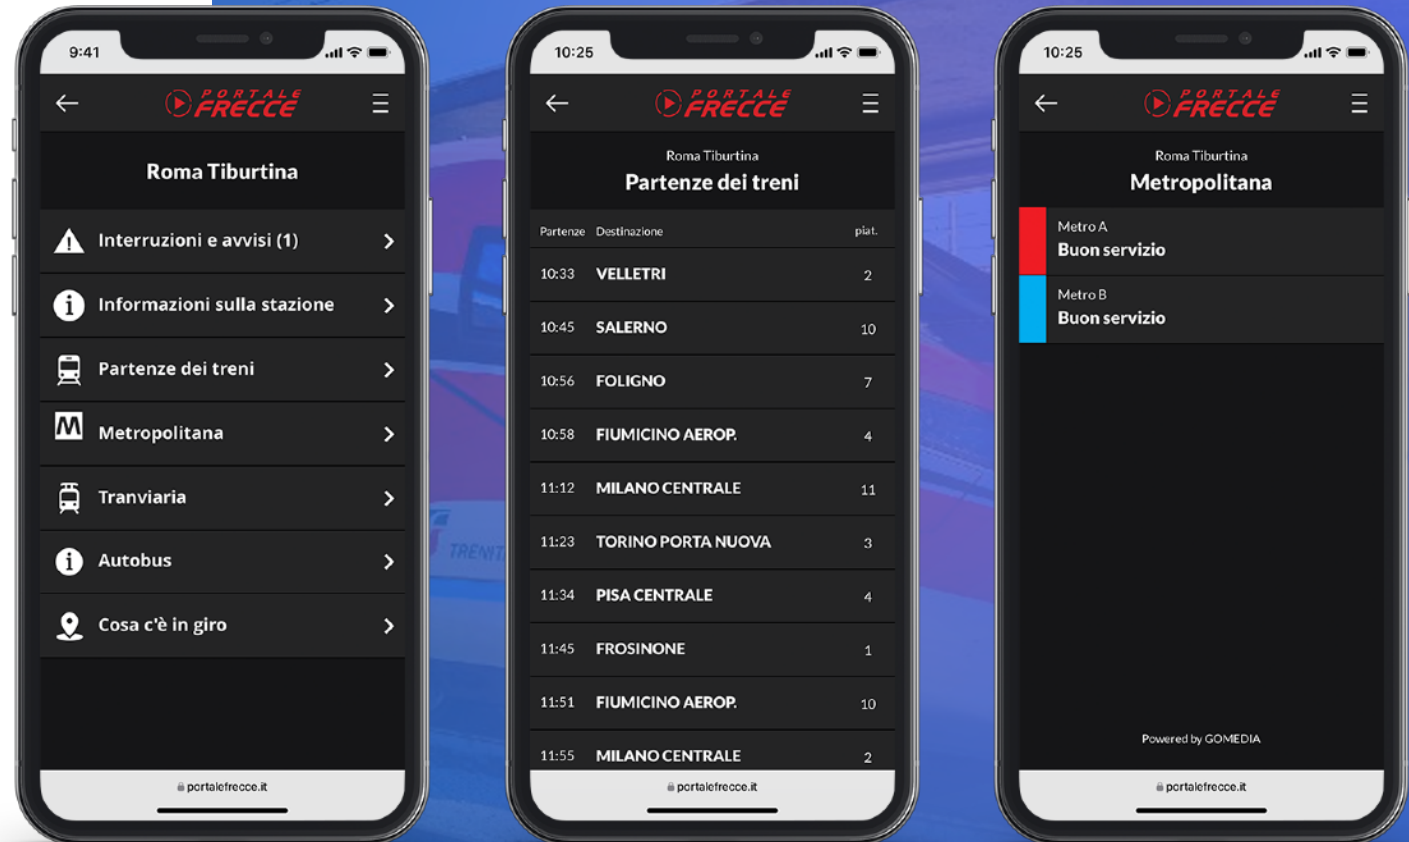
9:41

PORTALE FRECCE

Roma Tiburtina

Interruzioni e avvisi (1)

Informazioni sulla stazione

Partenze dei treni

Metropolitana

Tranviaria

Autobus

Cosa c'è in giro

portalefrecce.it

10:25

PORTALE FRECCE

Roma Tiburtina

Partenze dei treni

| Partenze | Destinazione | piat. |
|---|---|---|
| 10:33 | VELLETRI | 2 |
| 10:45 | SALERNO | 10 |
| 10:56 | FOLIGNO | 7 |
| 10:58 | FIUMICINO AEROP. | 4 |
| 11:12 | MILANO CENTRALE | 11 |
| 11:23 | TORINO PORTA NUOVA | 3 |
| 11:34 | PISA CENTRALE | 4 |
| 11:45 | FROSINONE | 1 |
| 11:51 | FIUMICINO AEROP. | 10 |
| 11:55 | MILANO CENTRALE | 2 |

portalefrecce.it

10:25

PORTALE FRECCE

Roma Tiburtina

Metropolitana

Metro A
Buon servizio

Metro B
Buon servizio

Powered by GOMEDIA

portalefrecce.it